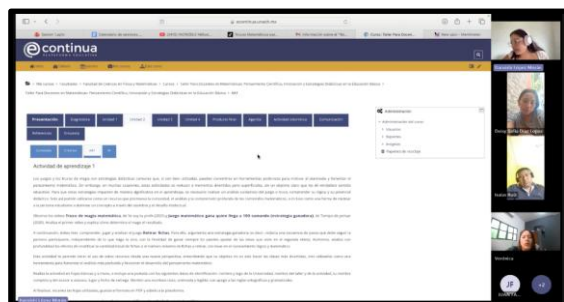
econtinua.umich.mx

econtinua

Presentación | Diagnóstico | Unidad 1 | Unidad 2 | Unidad 3 | Unidad 4 | Producto final | Agenda | Actividad interactiva | Comunicación

Referencias | Encuesta

Actividad de aprendizaje 1

Administración

Elena Sofía Díaz López

Nohemí

JF